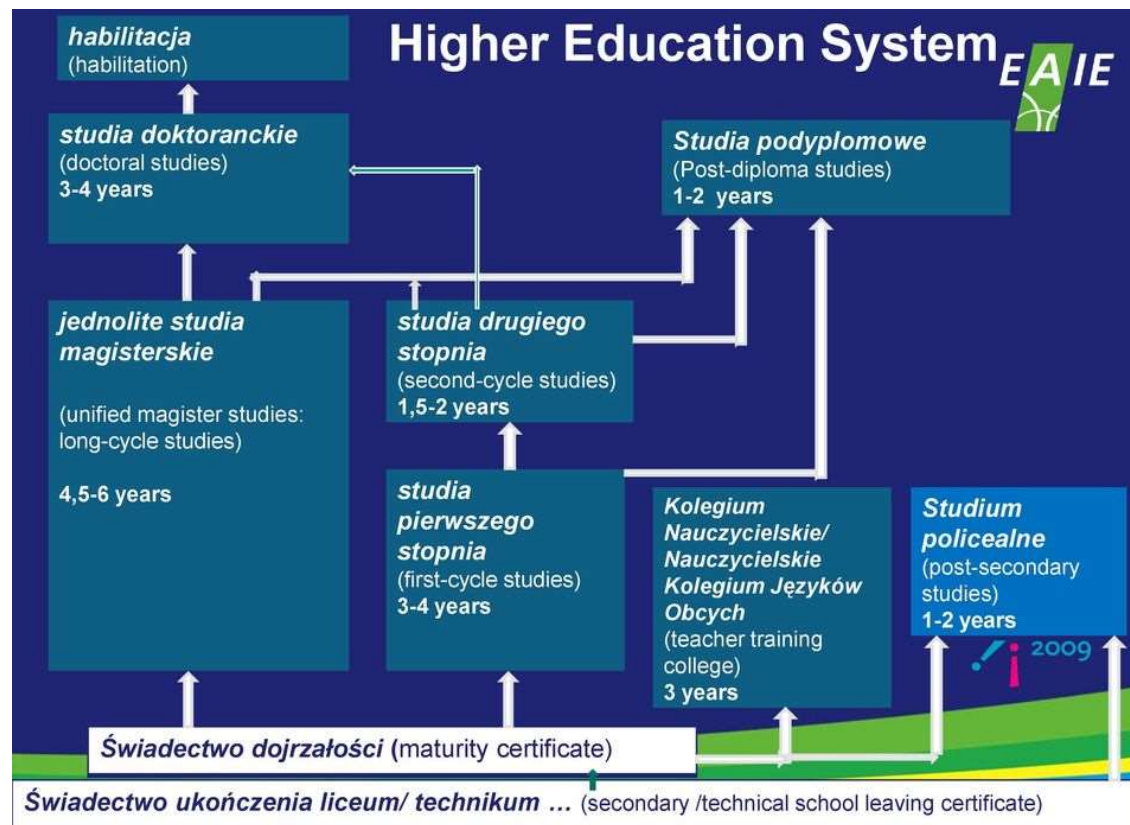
Higher Education System

EAIE

habilitacja
(habilitation)

studia doktoranckie
(doctoral studies)
3-4 years

Studia podyplomowe
(Post-diploma studies)
1-2 years

jednolite studia magisterskie

(unified magister studies: long-cycle studies)

4,5-6 years

studia drugiego stopnia
(second-cycle studies)
1,5-2 years

studia pierwszego stopnia
(first-cycle studies)
3-4 years

Kolegium Nauczycielskie/ Nauczycielskie Kolegium Języków Obcych
(teacher training college)
3 years

Studium policealne
(post-secondary studies)
1-2 years

2009

Świadectwo dojrzałości (maturity certificate)

Świadectwo ukończenia liceum/ technikum … (secondary /technical school leaving certificate)